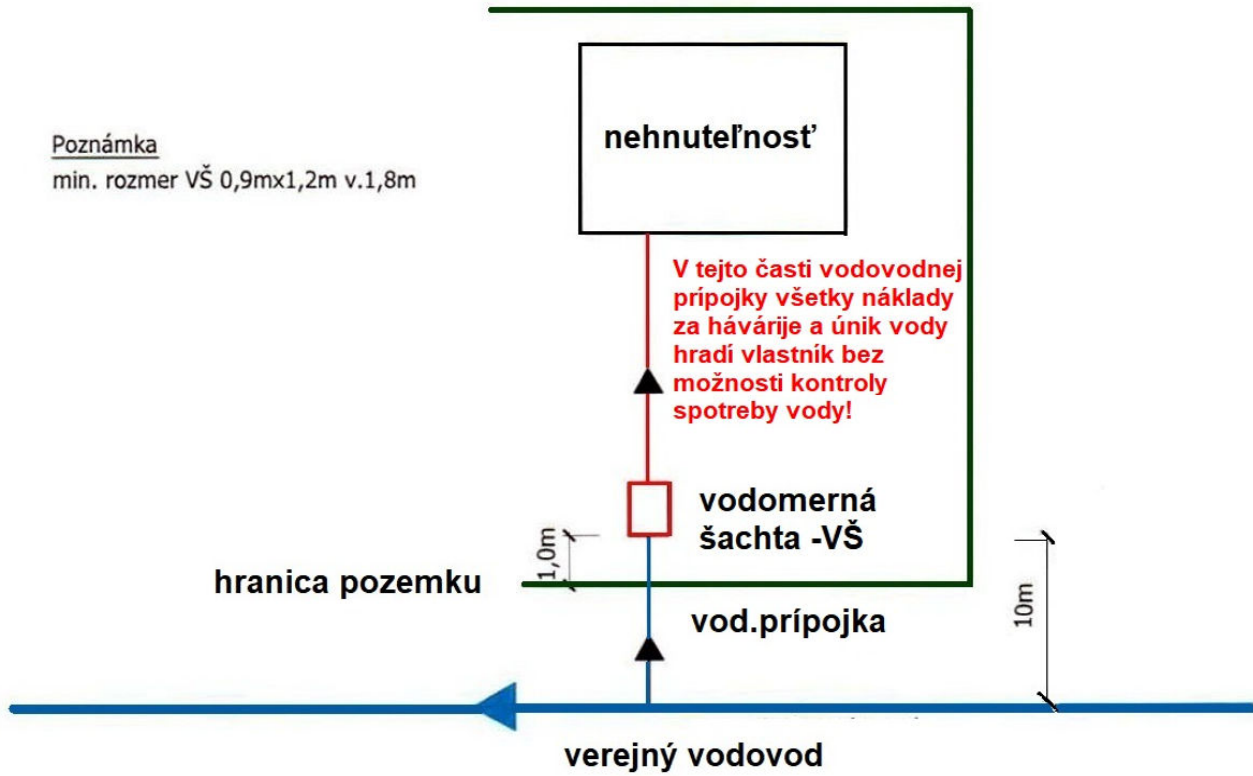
Poznámka
min. rozmer VŠ 0,9mx1,2m v.1,8m

nehnuteľnosť

V tejto časti vodovodnej prípojky všetky náklady za hávárije a únik vody hradí vlastník bez možnosti kontroly spotreby vody!

vodomerná šachta -VŠ

1,0m

hranica pozemku

vod.prípojka

10m

verejný vodovod